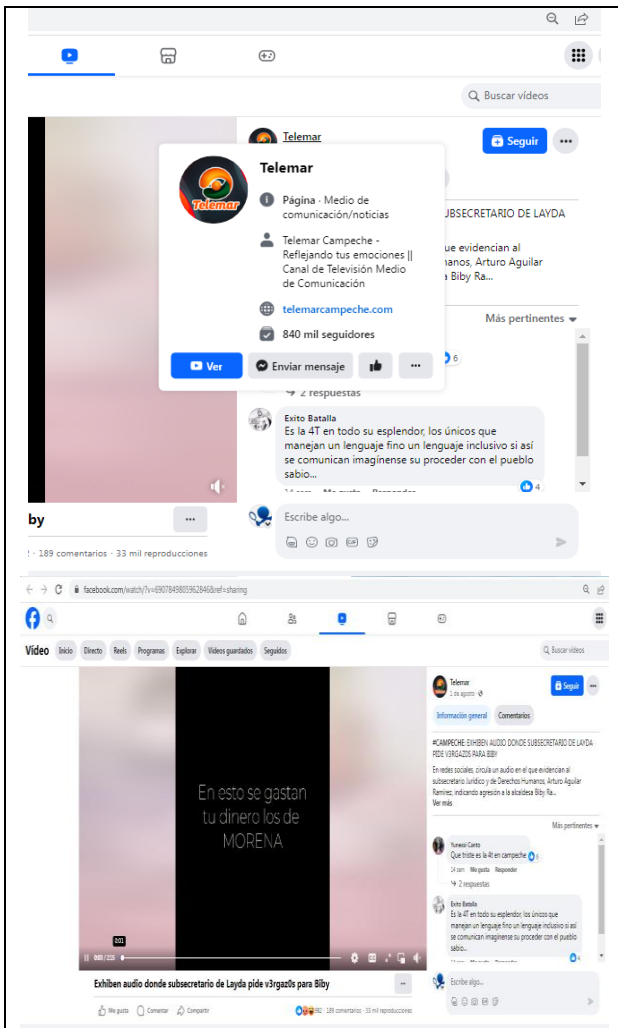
Buscar vídeos

Telemar

Seguir

Telemar

Página · Medio de comunicación/noticias

Telemar Campeche - Reflejando tus emociones || Canal de Televisión Medio de Comunicación

telemarcampeche.com

840 mil seguidores

Ver

Enviar mensaje

SUBSECRETARIO DE LAYDA

ue evidencian al
hanos, Arturo Aguilar
Biby Ra...

Más pertinentes

6

2 respuestas

Exito Batalla
Es la 4T en todo su esplendor, los únicos que manejan un lenguaje fino un lenguaje inclusivo si así se comunican imagínense su proceder con el pueblo sabio...

4

by

189 comentarios · 33 mil reproducciones

Escribe algo...

facebook.com/watch/?v=690784980596284&ref=sharing

Vídeo Inicio Directo Reels Programas Explorar Vídeos guardados Seguidos

Buscar vídeos

Telemar
1 de agosto

Seguir

Información general Comentarios

#CAMPECHE: EXHIBEN AUDIO DONDE SUBSECRETARIO DE LAYDA PIDE V3RGAZ0S PARA BIBY

En redes sociales, circula un audio en el que evidencian al subsecretario Jurídico y de Derechos Humanos, Arturo Aguilar Ramírez, indicando agresión a la alcaldesa Biby Ra...
Ver más

Más pertinentes

Yunessi Canto
Que triste es la 4t en campeche 6
14 sem Me gusta Responder
2 respuestas

Exito Batalla
Es la 4T en todo su esplendor, los únicos que manejan un lenguaje fino un lenguaje inclusivo si así se comunican imagínense su proceder con el pueblo sabio...

4

En esto se gastan tu dinero los de MORENA

0:01

Exhiben audio donde subsecretario de Layda pide v3rgaz0s para Biby

Me gusta Comentar Compartir

189 comentarios · 33 mil reproducciones

Escribe algo...